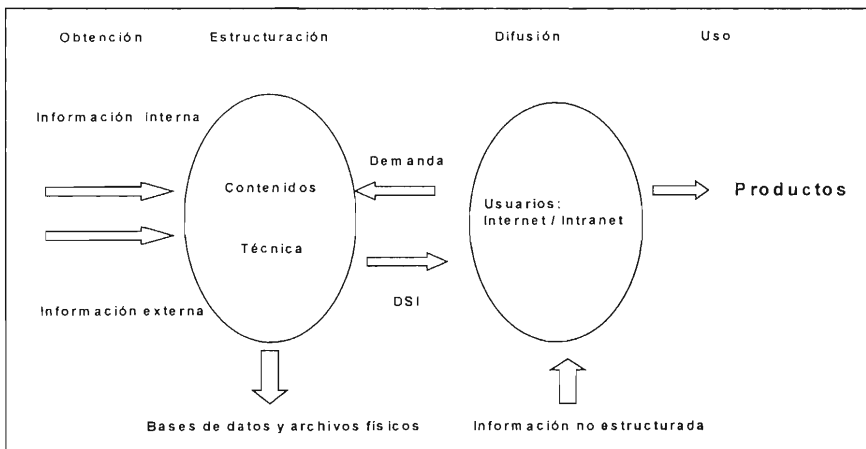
Obtención

Estructuración

Difusión

Uso

Información interna

Demanda

Contenidos

Usuarios: Internet / Intranet

Productos

Técnica

DSI

Información externa

Bases de datos y archivos físicos

Información no estructurada